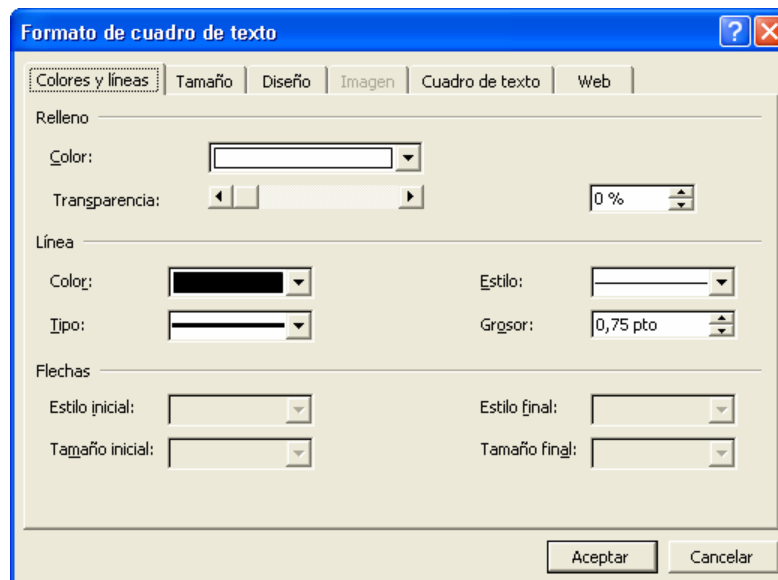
Formato de cuadro de texto

Colores y líneas | Tamaño | Diseño | Imagen | Cuadro de texto | Web

Relleno

Color:

Transparencia:

0 %

Línea

Color:

Estilo:

Tipo:

Grosor:

0,75 pto

Flechas

Estilo inicial:

Estilo final:

Tamaño inicial:

Tamaño final:

Aceptar

Cancelar